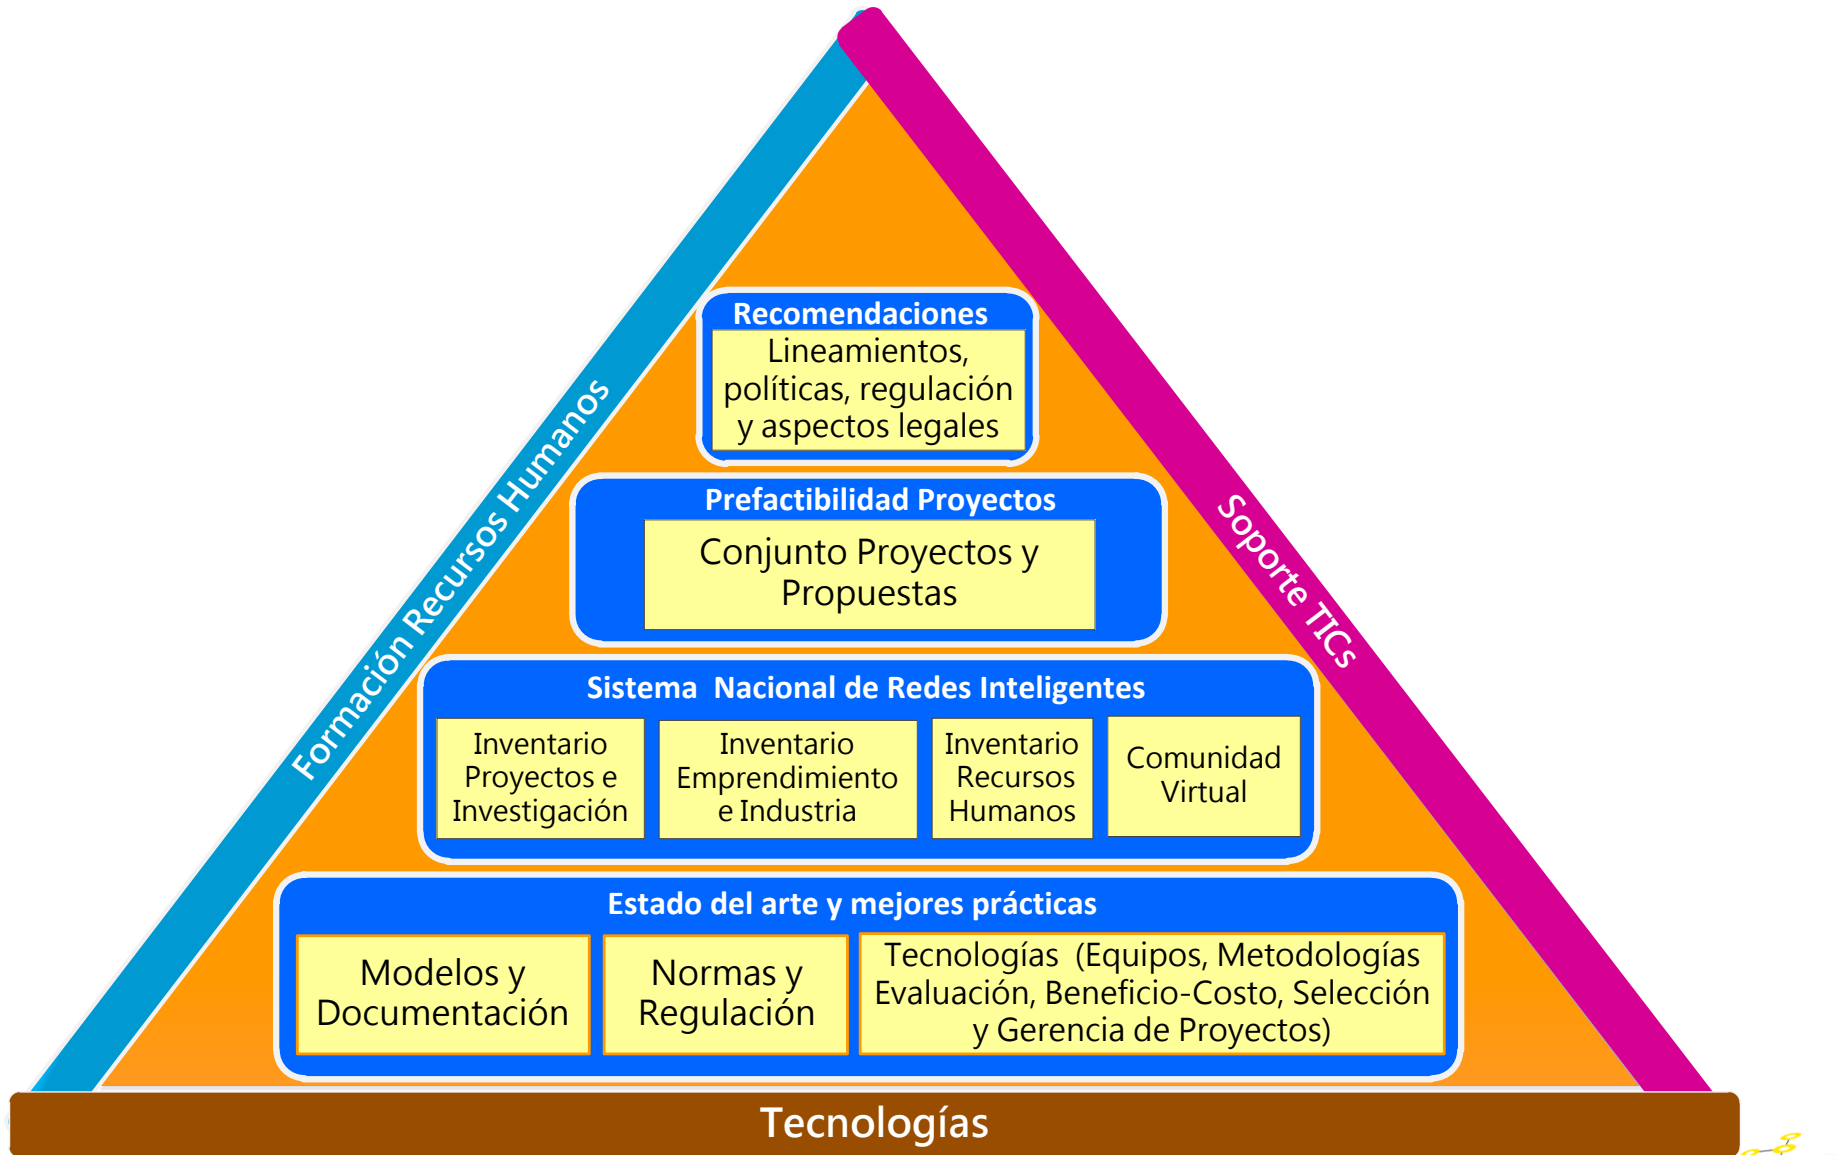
Formación Recursos Humanos

Soporte TICs

Recomendaciones

Lineamientos, políticas, regulación y aspectos legales

Prefactibilidad Proyectos

Conjunto Proyectos y Propuestas

Sistema Nacional de Redes Inteligentes

| Inventario Proyectos e Investigación | Inventario Emprendimiento e Industria | Inventario Recursos Humanos | Comunidad Virtual |
|---|---|---|---|

Estado del arte y mejores prácticas

| Modelos y Documentación | Normas y Regulación | Tecnologías (Equipos, Metodologías Evaluación, Beneficio-Costo, Selección y Gerencia de Proyectos) |
|---|---|---|

Tecnologías